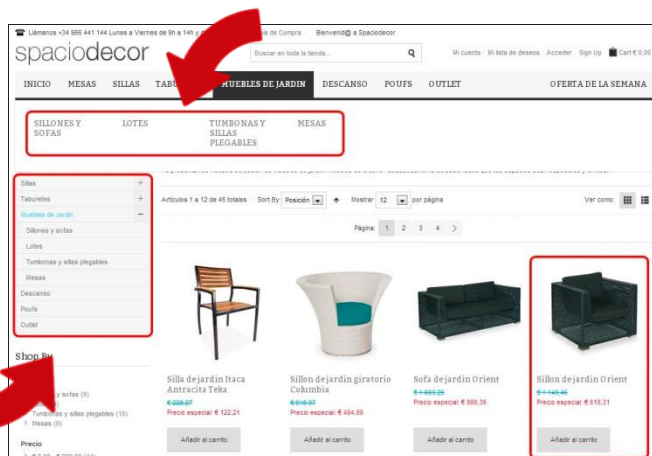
☎ Llámanos +34 966 441 144 Lunes a Viernes de 9h a 14h y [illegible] a de Compra Bienvenid@ a Spaciodecor

spaciodecor

Buscar en toda la tienda...

Mi cuenta Mi lista de deseos Acceder Sign Up Cart € 0,00

INICIO MESAS SILLAS TABU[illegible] MUEBLES DE JARDIN DESCANSO POUFS OUTLET OFERTA DE LA SEMANA

SILLONES Y SOFAS LOTES TUMBONAS Y SILLAS PLEGABLES MESAS

Sillas +
Taburetes +
Muebles de Jardin −
Sillones y sofas
Lotes
Tumbonas y sillas plegables
Mesas
Descanso
Poufs
Outlet

Shop By

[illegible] y sofas (9)
Tumbonas y sillas plegables (10)
Mesas (9)

Precio

Artículos 1 a 12 de 45 totales Sort By Posición Mostrar 12 por página Ver como:

Página: 1 2 3 4 >

Silla de jardin Itaca Antracita Teka
€ 229,27
Precio especial: € 122,21
Añadir al carrito

Sillon de jardin giratorio Columbia
€ 516,97
Precio especial: € 464,99
Añadir al carrito

Sofa de jardin Orient
€ 1.093,25
Precio especial: € 988,36
Añadir al carrito

Sillon de jardin Orient
€ 1.143,45
Precio especial: € 618,31
Añadir al carrito